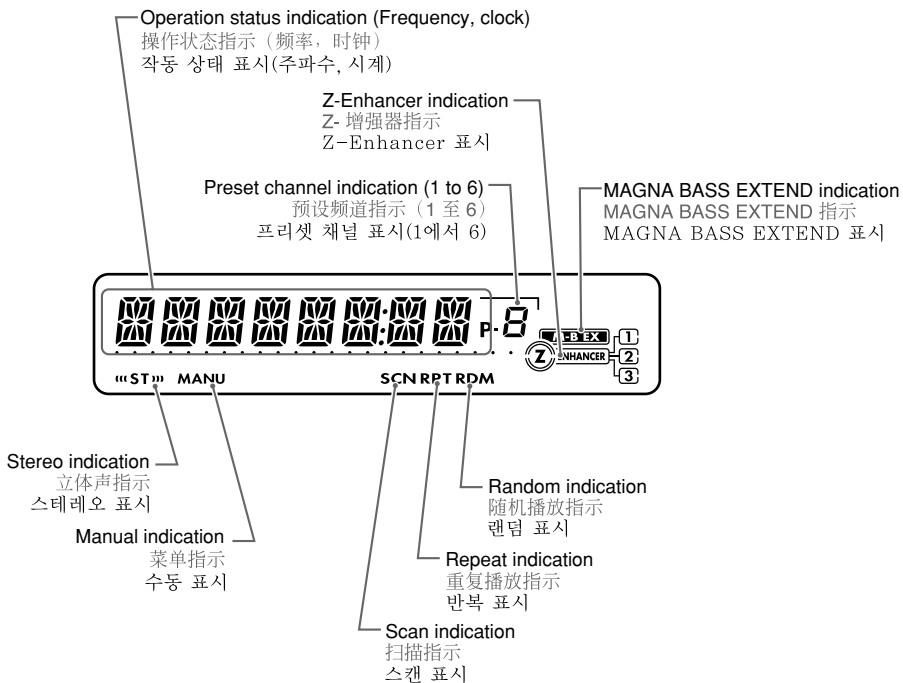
Operation status indication (Frequency, clock)
操作状态指示（频率，时钟）
작동 상태 표시(주파수, 시계)

Z-Enhancer indication
Z- 增强器指示
Z-Enhancer 표시

Preset channel indication (1 to 6)
预设频道指示（1 至 6）
프리셋 채널 표시(1에서 6)

MAGNA BASS EXTEND indication
MAGNA BASS EXTEND 指示
MAGNA BASS EXTEND 표시

P· 8
M-B EX
Z ENHANCER
1
2
3

ST MANU
SCN RPT RDM

Stereo indication
立体声指示
스테레오 표시

Manual indication
菜单指示
수동 표시

Random indication
随机播放指示
랜덤 표시

Repeat indication
重复播放指示
반복 표시

Scan indication
扫描指示
스캔 표시